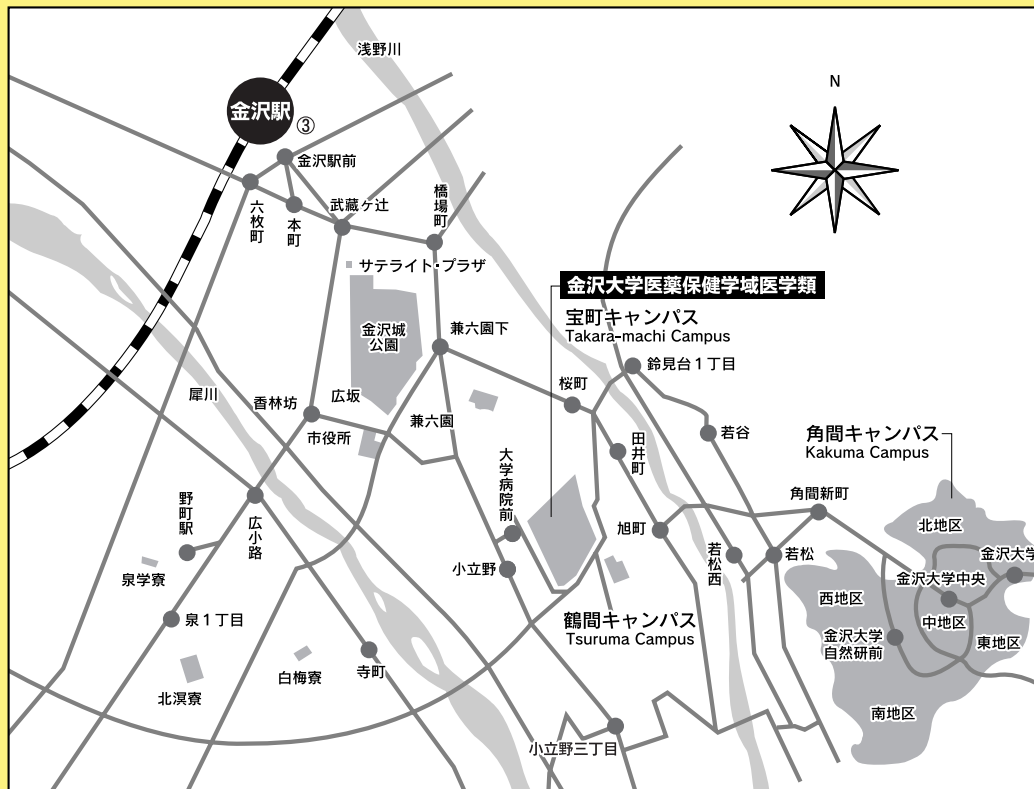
浅野川

金沢駅 ③

N

金沢駅前
六枚町
本町
武蔵ヶ辻
橋場町
サテライト・プラザ
金沢城公園
兼六園下
金沢大学医薬保健学域医学類
宝町キャンパス
Takara-machi Campus
鈴見台1丁目
桜町
若谷
角間キャンパス
Kakuma Campus
犀川
香林坊
広坂
市役所
兼六園
田井町
大学病院前
角間新町
北地区
金沢大学
野町駅
広小路
旭町
若松西
若松
金沢大学中央
泉学寮
小立野
西地区
中地区
泉1丁目
鶴間キャンパス
Tsuruma Campus
金沢大学自然研前
東地区
北溟寮
白梅寮
寺町
南地区
小立野三丁目